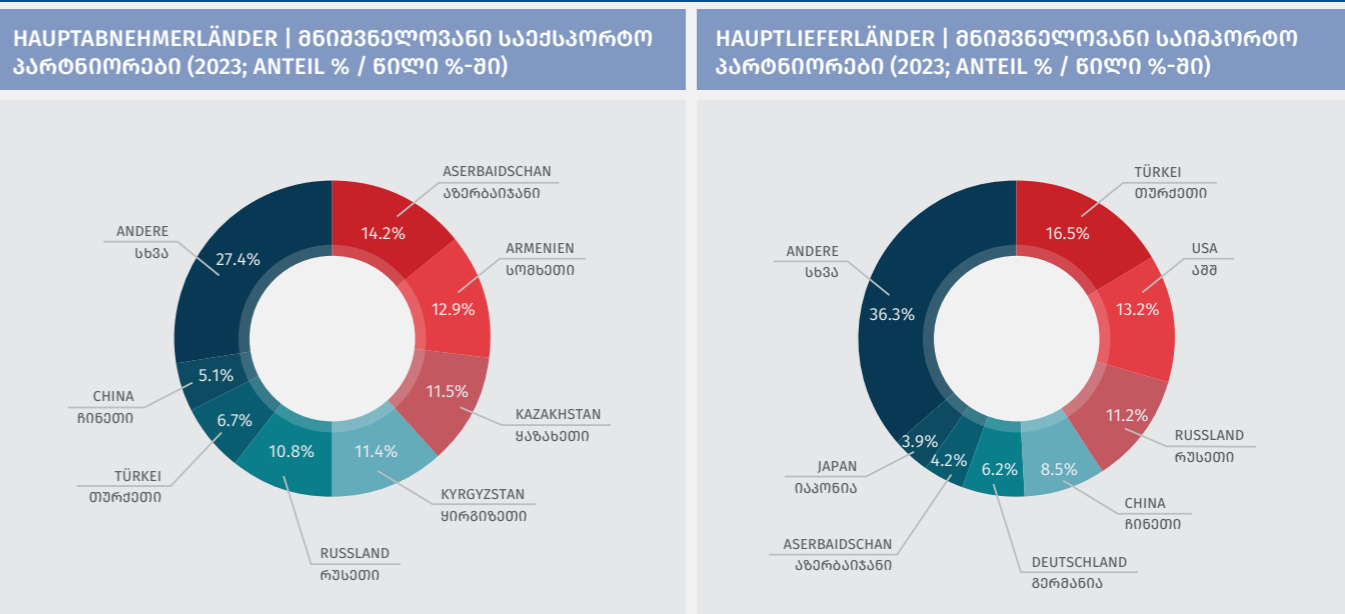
HAUPTABNEHMERLÄNDER | მნიშვნელოვანი საექსპორტო პარტნიორები (2023; ANTEIL % / წილი %-ში)

ASERBAIDSCHAN
აზერბაიჯანი
14.2%

ARMENIEN
სომხეთი
12.9%

KAZAKHSTAN
ყაზახეთი
11.5%

KYRGYZSTAN
ყირგიზეთი
11.4%

RUSSLAND
რუსეთი
10.8%

TÜRKEI
თურქეთი
6.7%

CHINA
ჩინეთი
5.1%

ANDERE
სხვა
27.4%

HAUPTLIEFERLÄNDER | მნიშვნელოვანი საიმპორტო პარტნიორები (2023; ANTEIL % / წილი %-ში)

TÜRKEI
თურქეთი
16.5%

USA
აშშ
13.2%

RUSSLAND
რუსეთი
11.2%

CHINA
ჩინეთი
8.5%

DEUTSCHLAND
გერმანია
6.2%

ASERBAIDSCHAN
აზერბაიჯანი
4.2%

JAPAN
იაპონია
3.9%

ANDERE
სხვა
36.3%